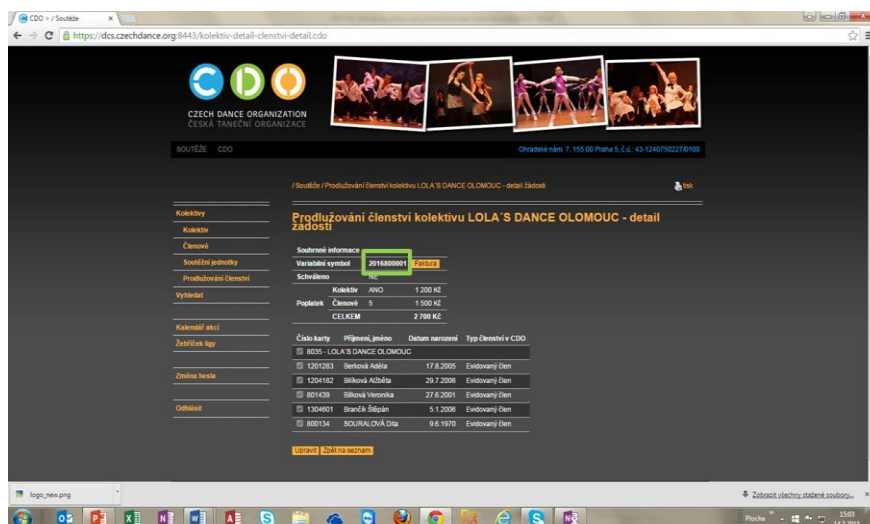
CDO > / Soutěže ×

https://dcs.czechdance.org:8443/kolektiv-detail-clenstvi-detail.cdo

CZECH DANCE ORGANIZATION
ČESKÁ TANEČNÍ ORGANIZACE

SOUTĚŽE CDO

Ohradské nám. 7, 155 00 Praha 5, č.ú.: 43-1240750227/0100

/ Soutěže / Prodlužování členství kolektivu LOLA´S DANCE OLOMOUC - detail žádosti

tisk

Kolektivy
Kolektiv
Členové
Soutěžní jednotky
Prodlužování členství
Vyhledat

Kalendář akcí
Žebříček ligy

Změna hesla

Odhlásit

Prodlužování členství kolektivu LOLA´S DANCE OLOMOUC - detail žádosti

| Souhrnné informace | | | |
|---|---|---|---|
| Variabilní symbol | 2016800001 Faktura | | |
| Schváleno | NE | | |
| Poplatek | Kolektiv | ANO | 1 200 Kč |
| | Členové | 5 | 1 500 Kč |
| | CELKEM | | 2 700 Kč |

| Číslo karty | Příjmení, jméno | Datum narození | Typ členství v CDO |
|---|---|---|---|
| 8035 - LOLA´S DANCE OLOMOUC | | | |
| 1201283 | Berková Adéla | 17.8.2005 | Evidovaný člen |
| 1204182 | Bílková Alžběta | 29.7.2008 | Evidovaný člen |
| 801439 | Bílková Veronika | 27.6.2001 | Evidovaný člen |
| 1304601 | Brančík Štěpán | 5.1.2006 | Evidovaný člen |
| 800134 | SOURALOVÁ Dita | 9.6.1970 | Evidovaný člen |

Upravit Zpět na seznam

logo_new.png

Zobrazit všechny stažené soubory...

Plocha 15:03 14.7.2015